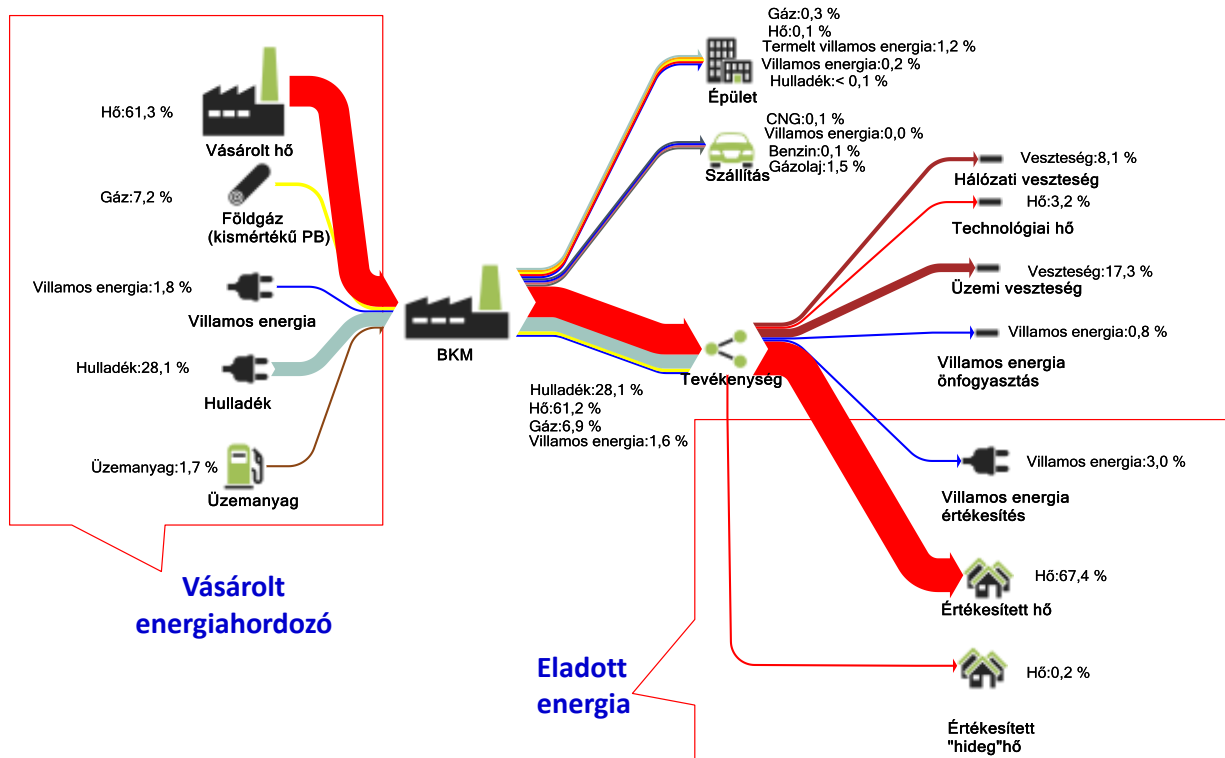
Hő:61,3 %

Vásárolt hő

Gáz:7,2 %

Földgáz (kismértékű PB)

Villamos energia:1,8 %

Villamos energia

Hulladék:28,1 %

Hulladék

Üzemanyag:1,7 %

Üzemanyag

Vásárolt energiahordozó

BKM

Gáz:0,3 %
Hő:0,1 %
Termelt villamos energia:1,2 %
Villamos energia:0,2 %
Hulladék:< 0,1 %

Épület

CNG:0,1 %
Villamos energia:0,0 %
Benzin:0,1 %
Gázolaj:1,5 %

Szállítás

Hulladék:28,1 %
Hő:61,2 %
Gáz:6,9 %
Villamos energia:1,6 %

Tevékenység

Veszteség:8,1 %

Hálózati veszteség

Hő:3,2 %

Technológiai hő

Veszteség:17,3 %

Üzemi veszteség

Villamos energia:0,8 %

Villamos energia önfogyasztás

Villamos energia:3,0 %

Villamos energia értékesítés

Hő:67,4 %

Értékesített hő

Hő:0,2 %

Értékesített "hideg"hő

Eladott energia